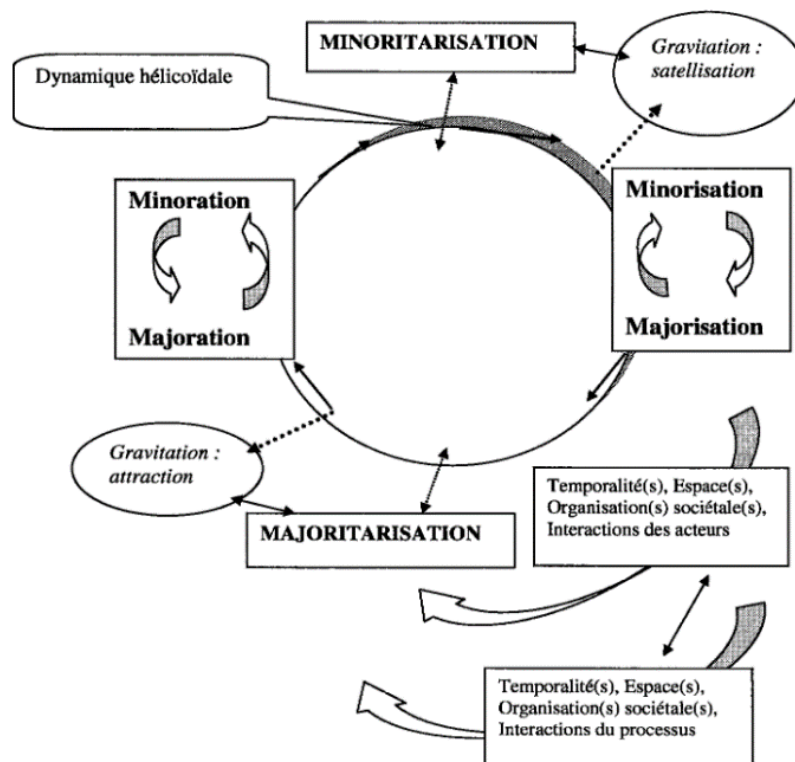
MINORITARISATION

Gravitation : satellisation

Dynamique hélicoïdale

Minoration

Majoration

Minorisation

Majorisation

Gravitation : attraction

MAJORITARISATION

Temporalité(s), Espace(s), Organisation(s) sociétale(s), Interactions des acteurs

Temporalité(s), Espace(s), Organisation(s) sociétale(s), Interactions du processus